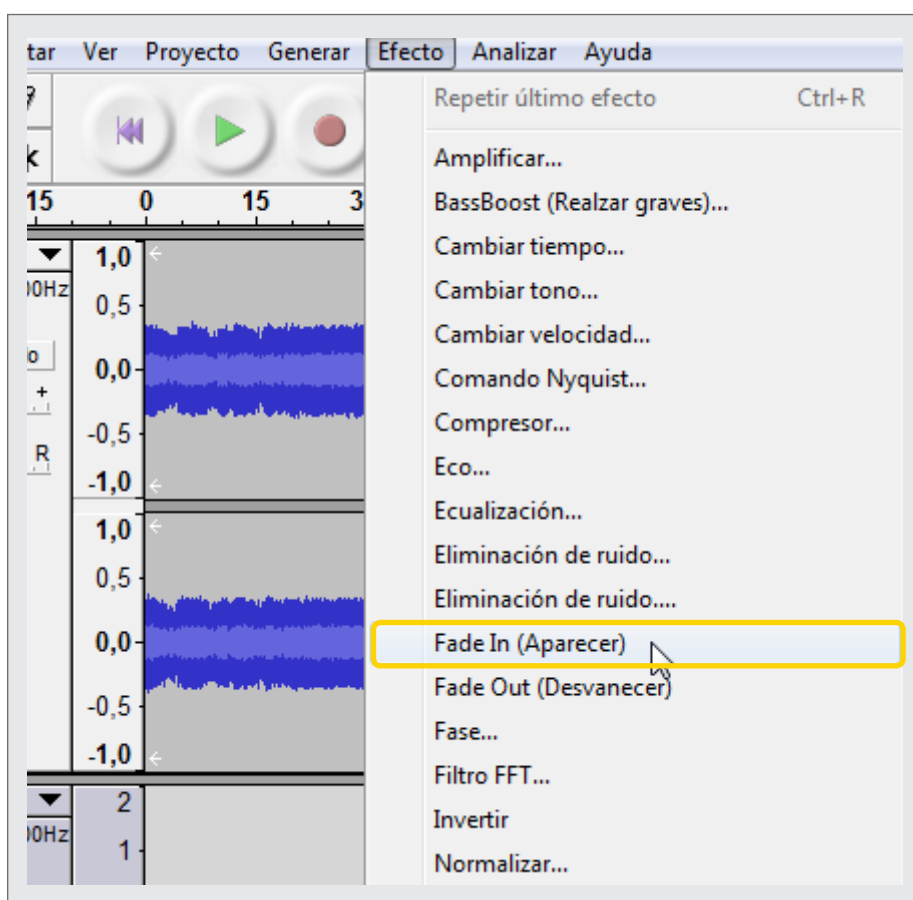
tar Ver Proyecto Generar Efecto Analizar Ayuda

Repetir último efecto Ctrl+R

Amplificar...
BassBoost (Realzar graves)...
Cambiar tiempo...
Cambiar tono...
Cambiar velocidad...
Comando Nyquist...
Compresor...
Eco...
Ecualización...
Eliminación de ruido...
Eliminación de ruido....
Fade In (Aparecer)
Fade Out (Desvanecer)
Fase...
Filtro FFT...
Invertir
Normalizar...

15 0 15 3

1,0
0,5
0,0
-0,5
-1,0
1,0
0,5
0,0
-0,5
-1,0
2
1

00Hz
R
00Hz